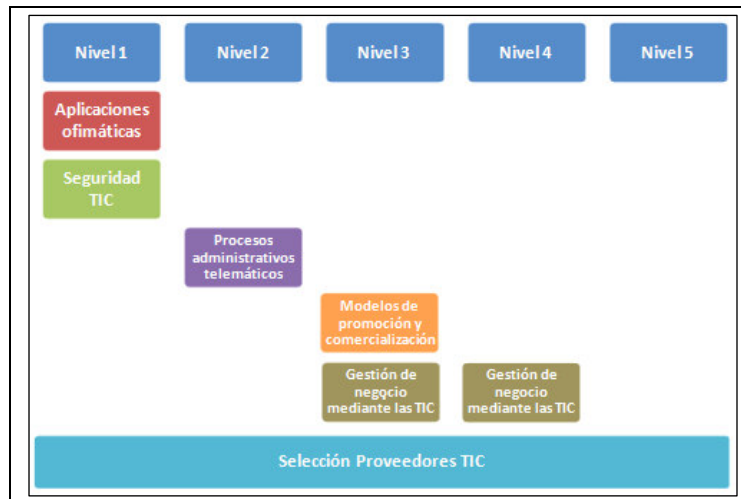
Nivel 1

Nivel 2

Nivel 3

Nivel 4

Nivel 5

Aplicaciones ofimáticas

Seguridad TIC

Procesos administrativos telemáticos

Modelos de promoción y comercialización

Gestión de negocio mediante las TIC

Gestión de negocio mediante las TIC

Selección Proveedores TIC